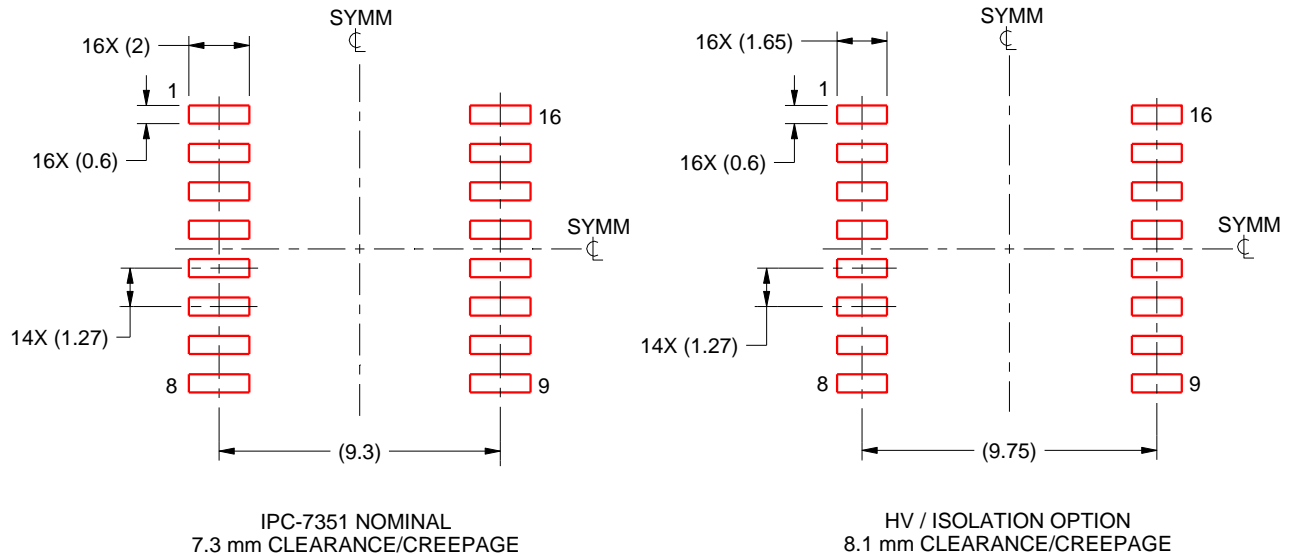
16X (2)

SYMM
$\mathbb{C}$

1

16

16X (0.6)

SYMM
$\mathbb{C}$

14X (1.27)

8

9

(9.3)

IPC-7351 NOMINAL
7.3 mm CLEARANCE/CREEPAGE

16X (1.65)

SYMM
$\mathbb{C}$

1

16

16X (0.6)

SYMM
$\mathbb{C}$

14X (1.27)

8

9

(9.75)

HV / ISOLATION OPTION
8.1 mm CLEARANCE/CREEPAGE